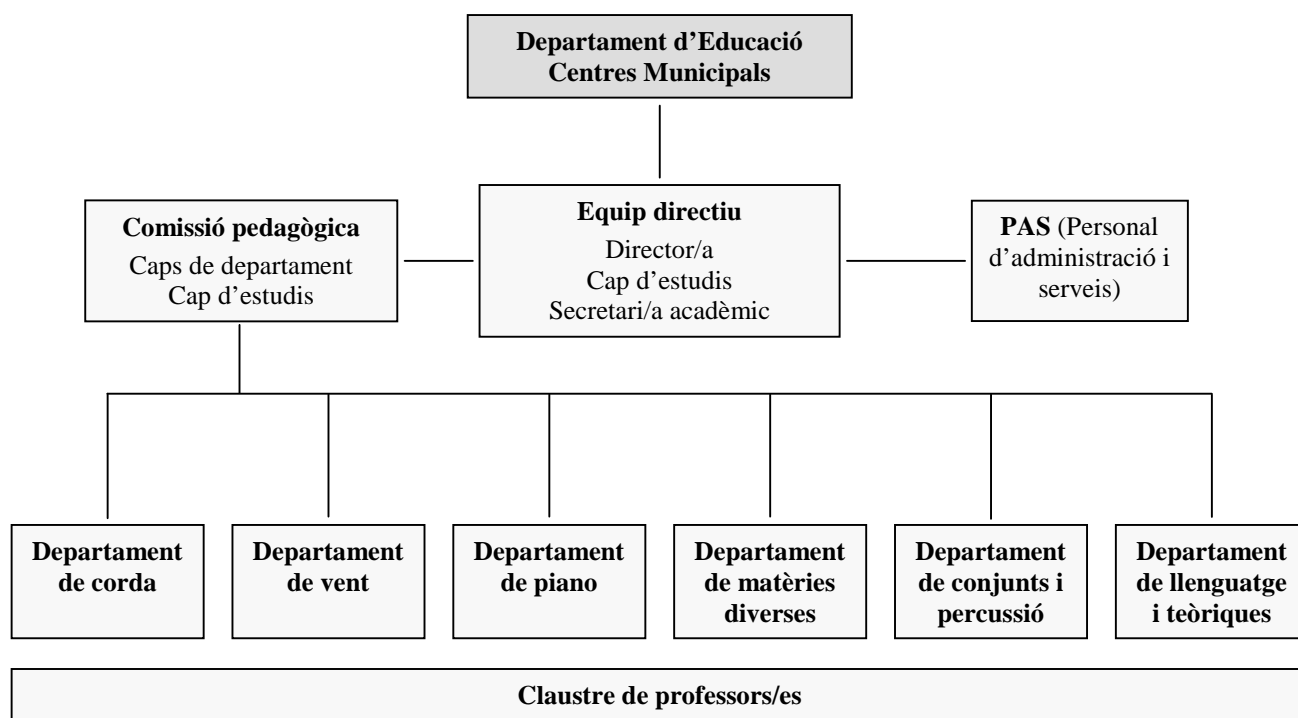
Departament d'Educació
Centres Municipals

Comissió pedagògica
Caps de departament
Cap d'estudis

Equip directiu
Director/a
Cap d'estudis
Secretari/a acadèmic

PAS (Personal d'administració i serveis)

Departament de corda

Departament de vent

Departament de piano

Departament de matèries diverses

Departament de conjunts i percussió

Departament de llenguatge i teòriques

Claustre de professors/es